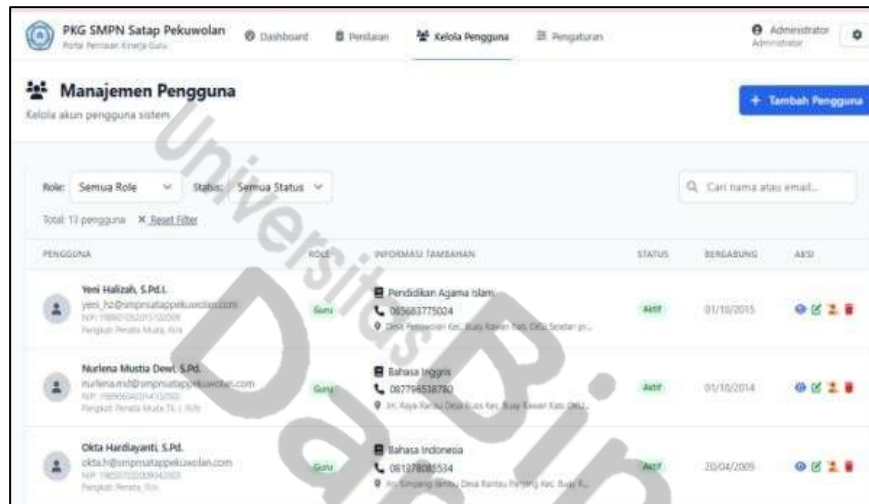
PKG SMPN Satap Pekuwolan
Portal Penilaian Kinerja Guru

Dashboard | Penilaian | Kelola Pengguna | Pengaturan

Administrator
Administrator

Manajemen Pengguna
Kelola akun pengguna sistem

+ Tambah Pengguna

Role: Semua Role | Status: Semua Status

Cari nama atau email...

Total: 13 pengguna × Reset Filter

| PENGGUNA | ROLE | INFORMASI TAMBAHAN | STATUS | BERGABUNG | AKSI |
|---|---|---|---|---|---|
| Yeni Halizah, S.Pd.I. yeni_hz@smpnsatappekuwolan.com NIP: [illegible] Pangkat: Penata Muda, III/a | Guru | Pendidikan Agama Islam 085683775024 Desa Pekuwolan Kec. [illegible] | Aktif | 01/10/2015 | |
| Nurlena Mustia Dewi, S.Pd. nurlena.md@smpnsatappekuwolan.com NIP: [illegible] Pangkat: Penata Muda Tk. I, III/b | Guru | Bahasa Inggris 087794538780 Jl. Raya Rantau Desa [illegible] | Aktif | 01/10/2014 | |
| Okta Hardiayanti, S.Pd. oktah@smpnsatappekuwolan.com NIP: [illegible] Pangkat: Penata, III/c | Guru | Bahasa Indonesia 081378085534 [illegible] | Aktif | 20/04/2009 | |

Universitas Dar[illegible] Bin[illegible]